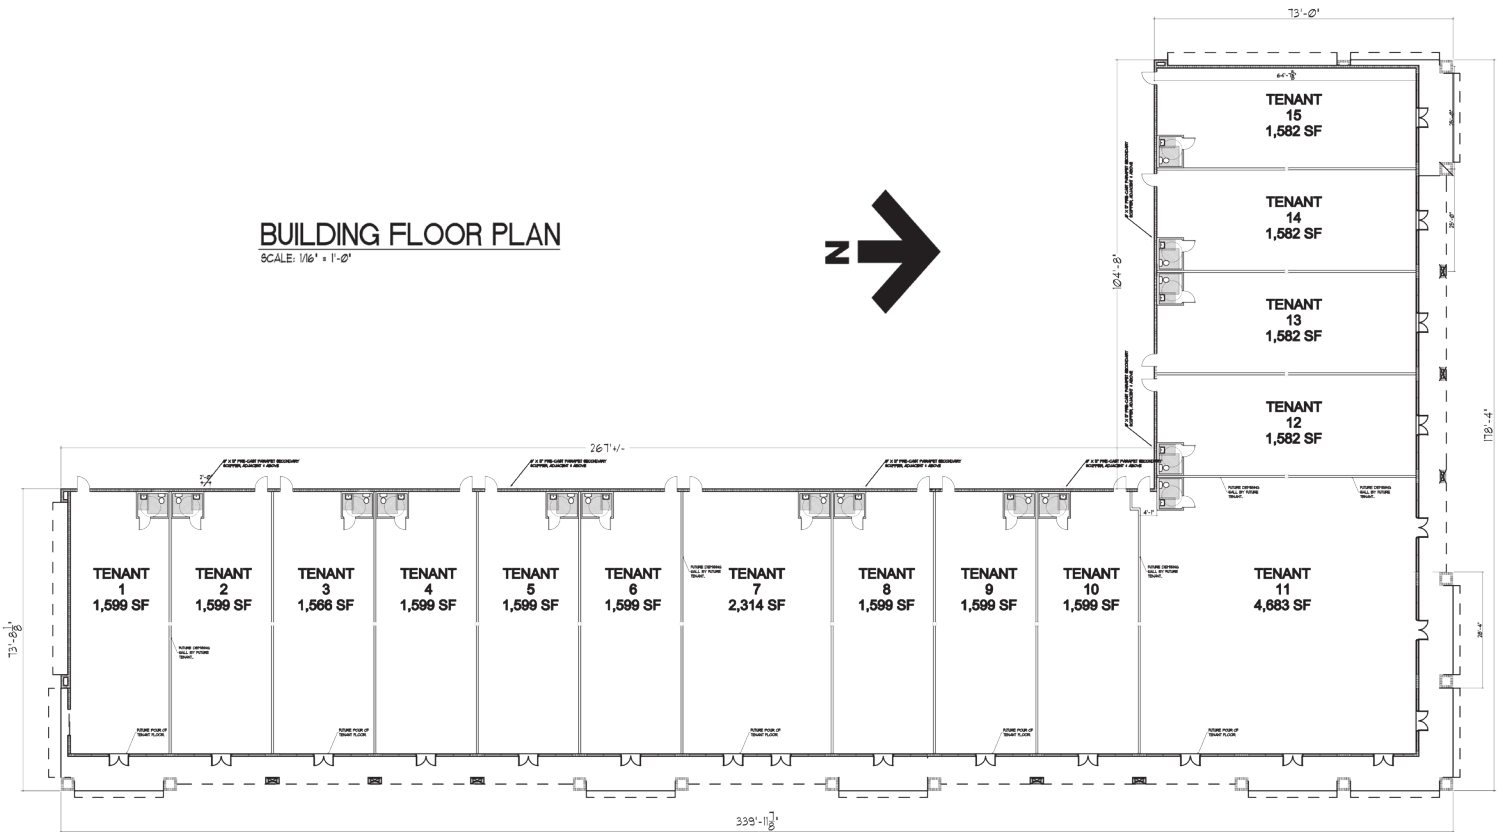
BUILDING FLOOR PLAN
SCALE: 1/16" = 1'-0"

N

73'-0"

TENANT
15
1,582 SF

TENANT
14
1,582 SF

TENANT
13
1,582 SF

TENANT
12
1,582 SF

104'-8"

178'-4"

267'+/-

TENANT
1
1,599 SF

TENANT
2
1,599 SF

TENANT
3
1,566 SF

TENANT
4
1,599 SF

TENANT
5
1,599 SF

TENANT
6
1,599 SF

TENANT
7
2,314 SF

TENANT
8
1,599 SF

TENANT
9
1,599 SF

TENANT
10
1,599 SF

TENANT
11
4,683 SF

73'-8$\frac{1}{8}$"

339'-11$\frac{7}{8}$"